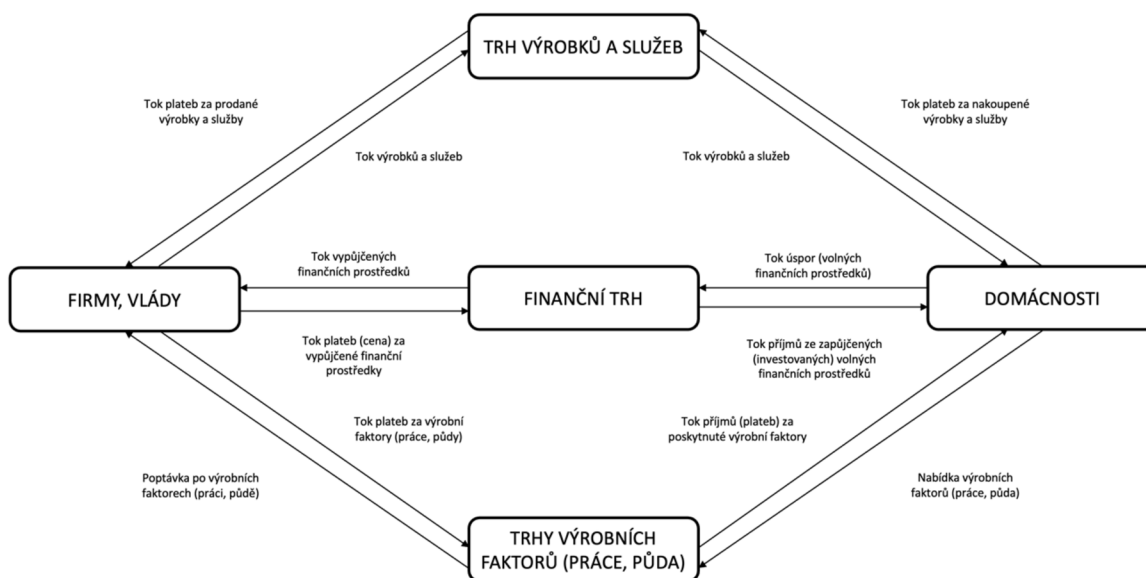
TRH VÝROBKŮ A SLUŽEB

Tok plateb za prodané výrobky a služby

Tok výrobků a služeb

Tok výrobků a služeb

Tok plateb za nakoupené výrobky a služby

Tok vypůjčených finančních prostředků

Tok úspor (volných finančních prostředků)

FIRMY, VLÁDY

FINANČNÍ TRH

DOMÁCNOSTI

Tok plateb (cena) za vypůjčené finanční prostředky

Tok příjmů ze zapůjčených (investovaných) volných finančních prostředků

Tok plateb za výrobní faktory (práce, půdy)

Tok příjmů (plateb) za poskytnuté výrobní faktory

Poptávka po výrobních faktorech (práci, půdě)

Nabídka výrobních faktorů (práce, půda)

TRHY VÝROBNÍCH FAKTORŮ (PRÁCE, PŮDA)